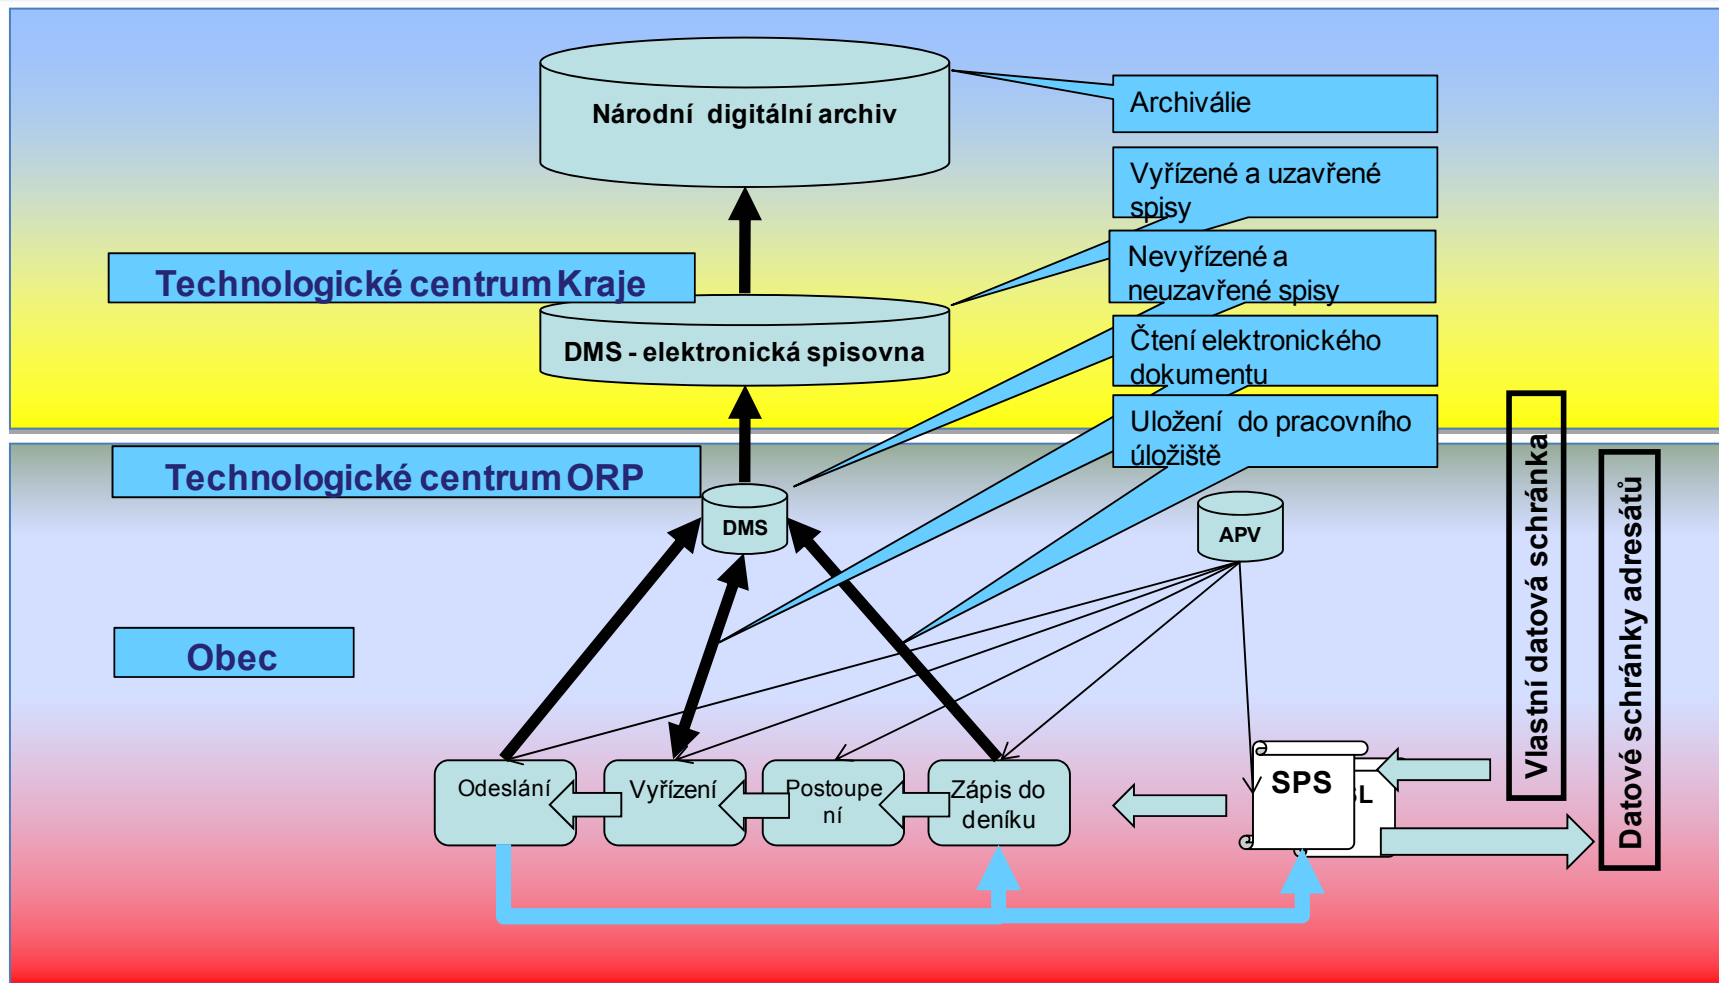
Národní digitální archiv

Archiválie

Vyřízené a uzavřené spisy

Technologické centrum Kraje

Nevyřízené a neuzavřené spisy

DMS - elektronická spisovna

Čtení elektronického dokumentu

Uložení do pracovního úložiště

Technologické centrum ORP

DMS

APV

Vlastní datová schránka

Datové schránky adresátů

Obec

Odeslání

Vyřízení

Postoupení

Zápis do deníku

SPS

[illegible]L